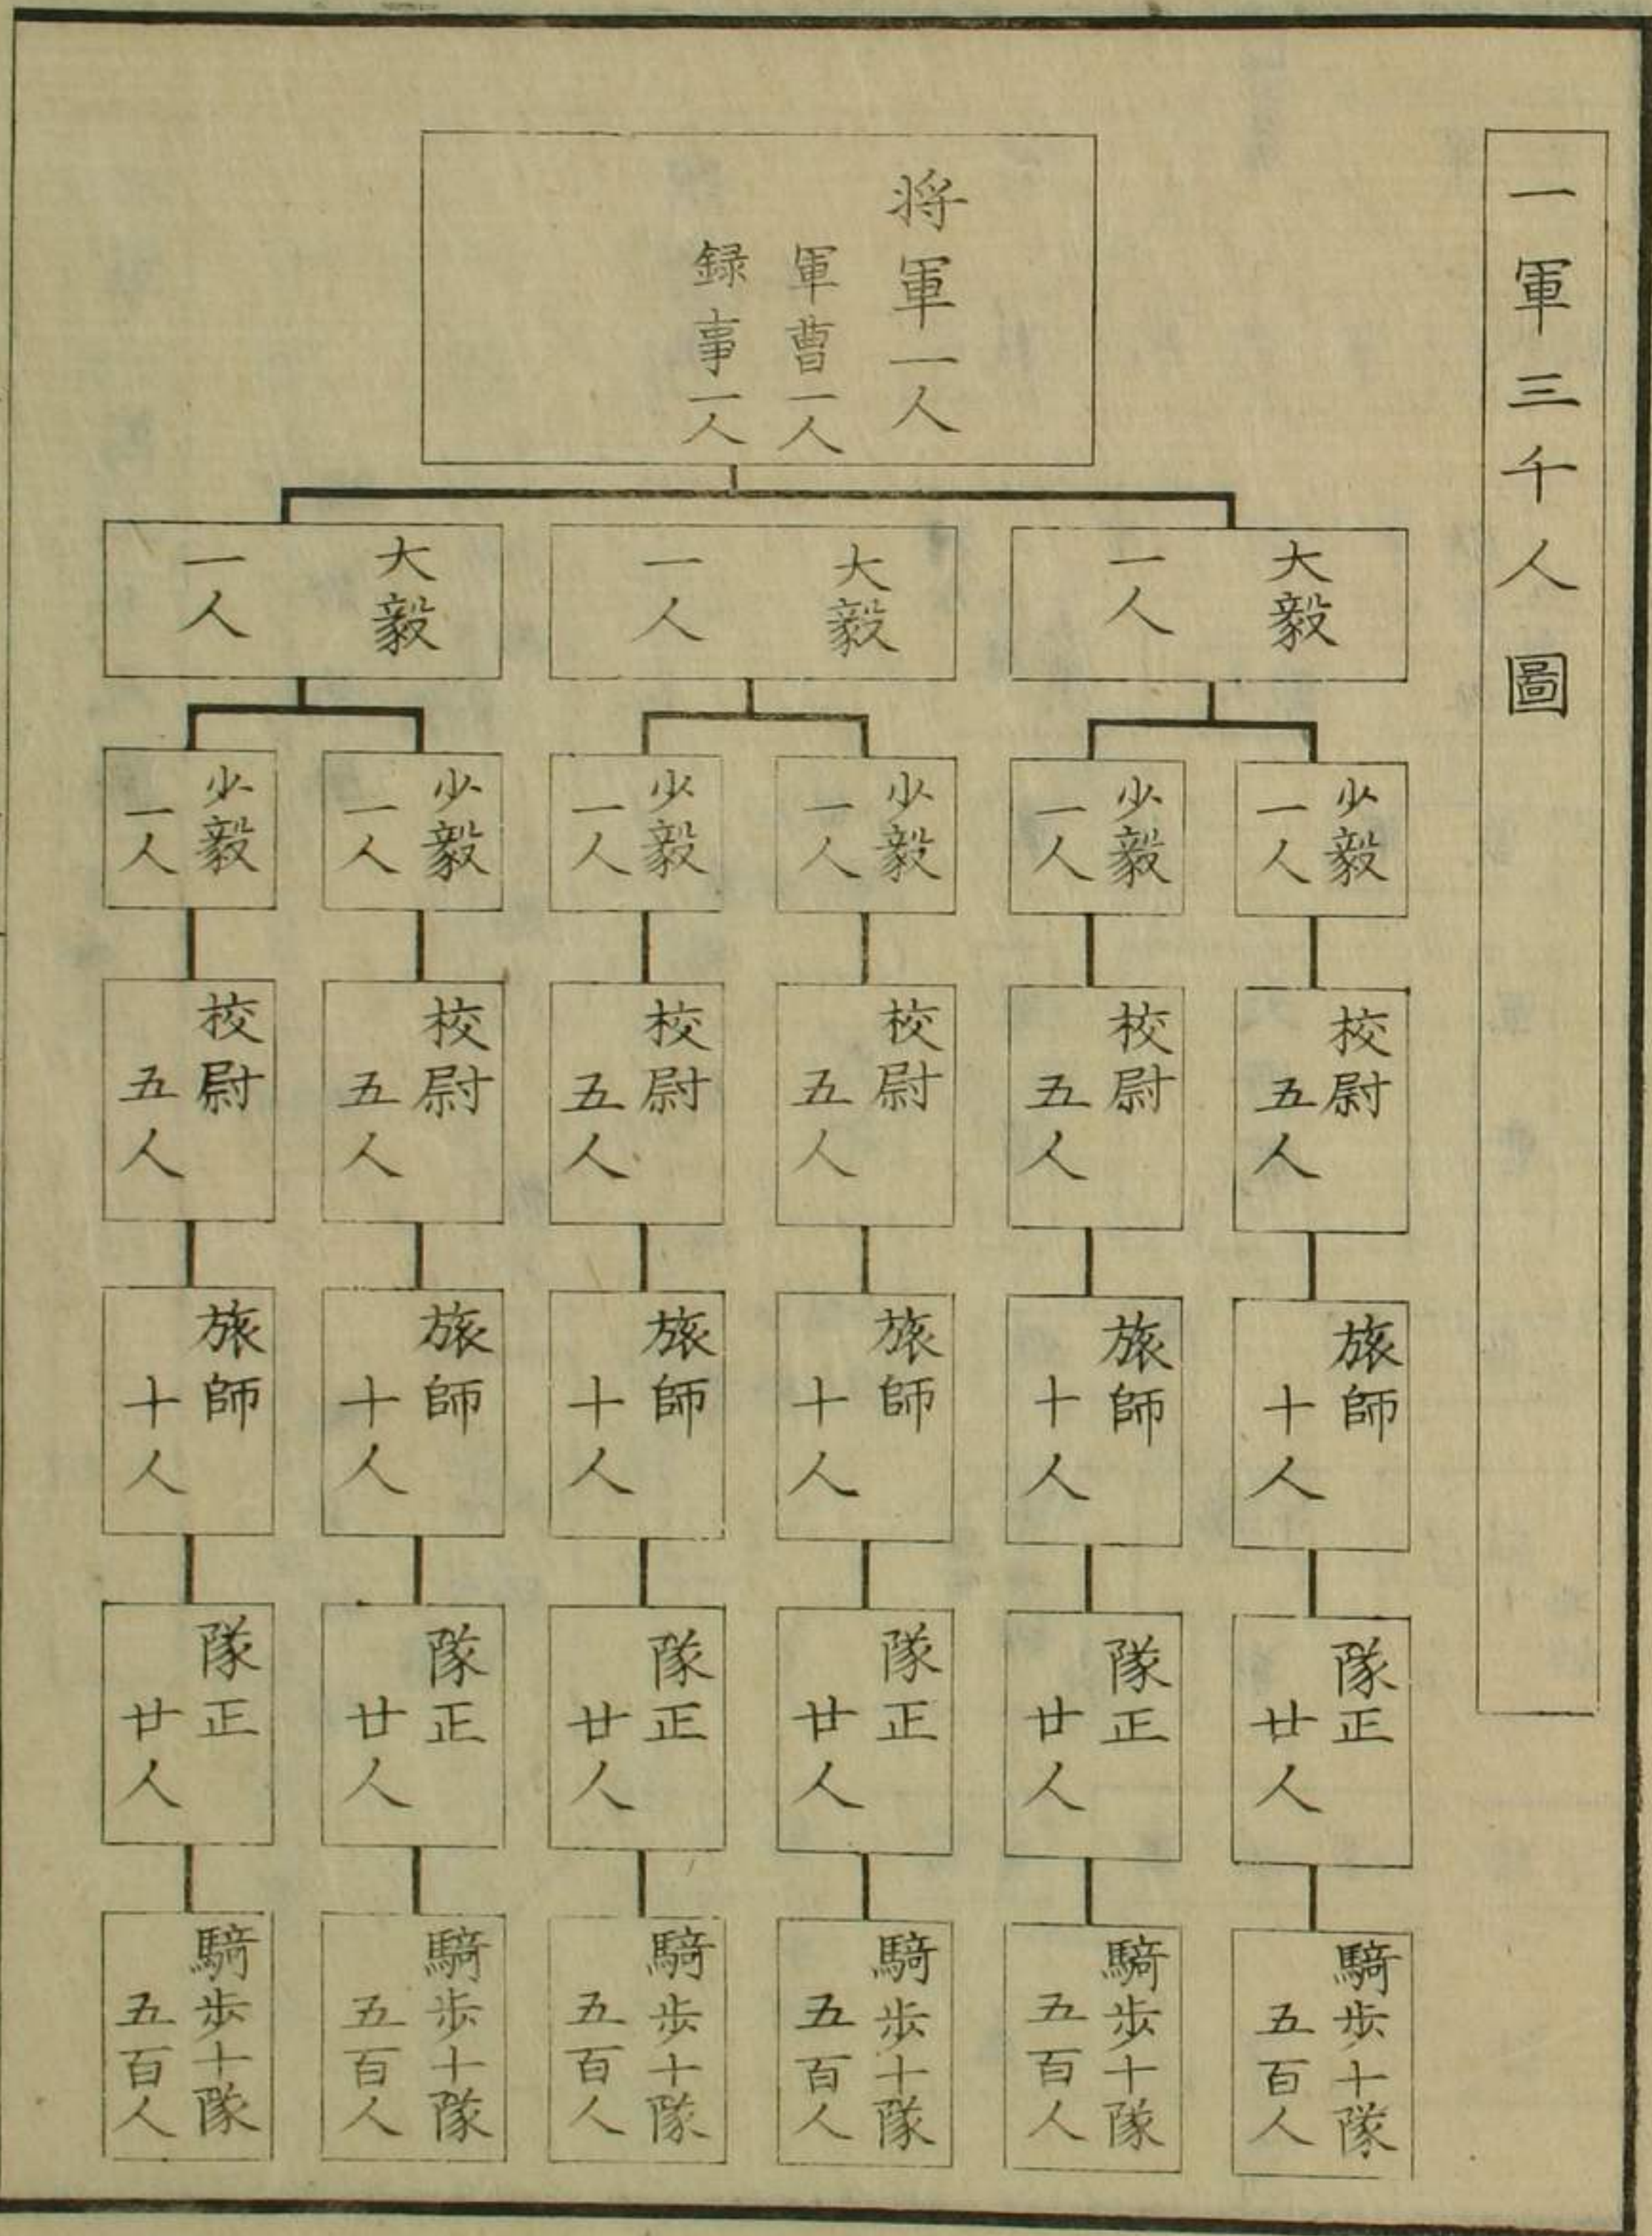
一軍三千人圖

將軍一人
軍曹一人
録事一人

大毅一人

大毅一人

大毅一人

少毅一人

少毅一人

少毅一人

少毅一人

少毅一人

少毅一人

校尉五人

校尉五人

校尉五人

校尉五人

校尉五人

校尉五人

旅師十人

旅師十人

旅師十人

旅師十人

旅師十人

旅師十人

隊正廿人

隊正廿人

隊正廿人

隊正廿人

隊正廿人

隊正廿人

騎歩十隊五百人

騎歩十隊五百人

騎歩十隊五百人

騎歩十隊五百人

騎歩十隊五百人

騎歩十隊五百人